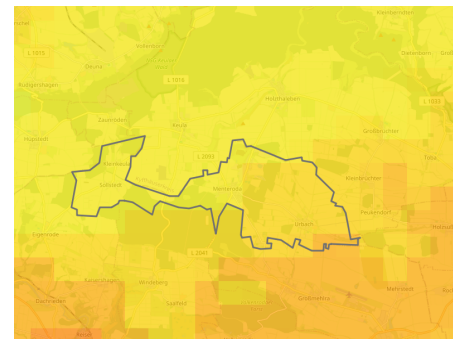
Kleinbrüchter
Holbach
Rehungen
Dannenberg
L 1016
Deuna
L 1016
L 1033
Rüdigershagen
Holzthaleben
Zaunröden
Keula
Großbrüchter
Hüpstedt
Friedrichsrode
L 2093
Toba
Kleinbrüchter
Dörna
Menteroda
Peukendorf
Urbach
Hollstedt
Engelrode
L 2041
Kutzleben
Wiedehain
Saalfeld
Großmehlra
Mehrstedt
Dachrieden
Reiser